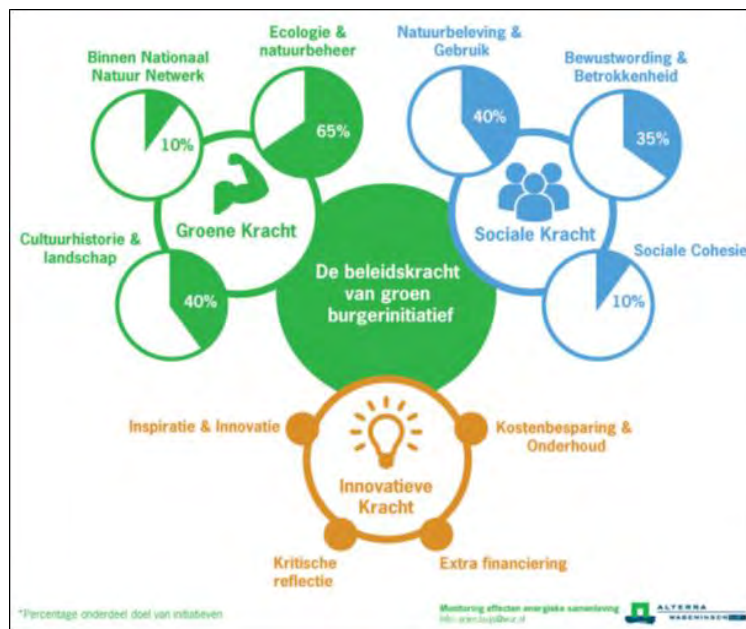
Binnen Nationaal Natuur Netwerk

10%

Ecologie & natuurbeheer

65%

Groene Kracht

Cultuurhistorie & landschap

40%

Natuurbeleving & Gebruik

40%

Bewustwording & Betrokkenheid

35%

Sociale Kracht

Sociale Cohesie

10%

De beleidskracht van groen burgerinitiatief

Inspiratie & Innovatie

Kostenbesparing & Onderhoud

Innovatieve Kracht

Kritische reflectie

Extra financiering

*Percentage onderdeel doel van initiatieven

Monitoring effecten energieke samenleving
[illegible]

ALTERRA
WAGENINGEN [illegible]